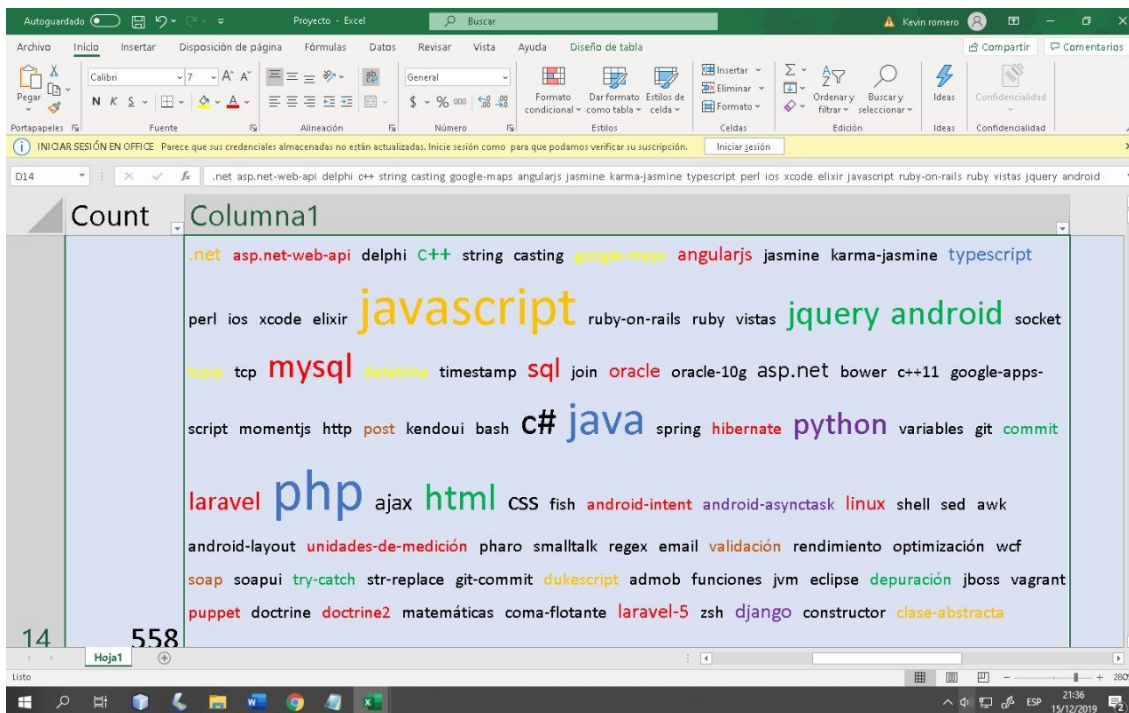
Autoguardado Proyecto - Excel Buscar Kevin romero

Archivo Inicio Insertar Disposición de página Fórmulas Datos Revisar Vista Ayuda Diseño de tabla Compartir Comentarios

Pegar Calibri 7 A A General Formato condicional Dar formato como tabla Estilos de celda Insertar Eliminar Formato Ordenar y filtrar Buscar y seleccionar Ideas Confidencialidad

N K S $ % 000

Portapapeles Fuente Alineación Número Estilos Celdas Edición Ideas Confidencialidad

INICIAR SESIÓN EN OFFICE Parece que sus credenciales almacenadas no están actualizadas. Inicie sesión como para que podamos verificar su suscripción. Iniciar sesión

D14 fx .net asp.net-web-api delphi c++ string casting google-maps angularjs jasmine karma-jasmine typescript perl ios xcode elixir javascript ruby-on-rails ruby vistas jquery android

Count Columna1

.net asp.net-web-api delphi C++ string casting google-maps angularjs jasmine karma-jasmine typescript perl ios xcode elixir javascript ruby-on-rails ruby vistas jquery android socket tcpip tcp mysql datetime timestamp sql join oracle oracle-10g asp.net bower c++11 google-apps-script momentjs http post kendoui bash C# java spring hibernate python variables git commit laravel php ajax html css fish android-intent android-asynctask linux shell sed awk android-layout unidades-de-medición pharo smalltalk regex email validación rendimiento optimización wcf soap soapui try-catch str-replace git-commit dukescript admob funciones jvm eclipse depuración jboss vagrant puppet doctrine doctrine2 matemáticas coma-flotante laravel-5 zsh django constructor clase-abstracta

14 558

Hoja1

Listo

ESP 21:36 15/12/2019